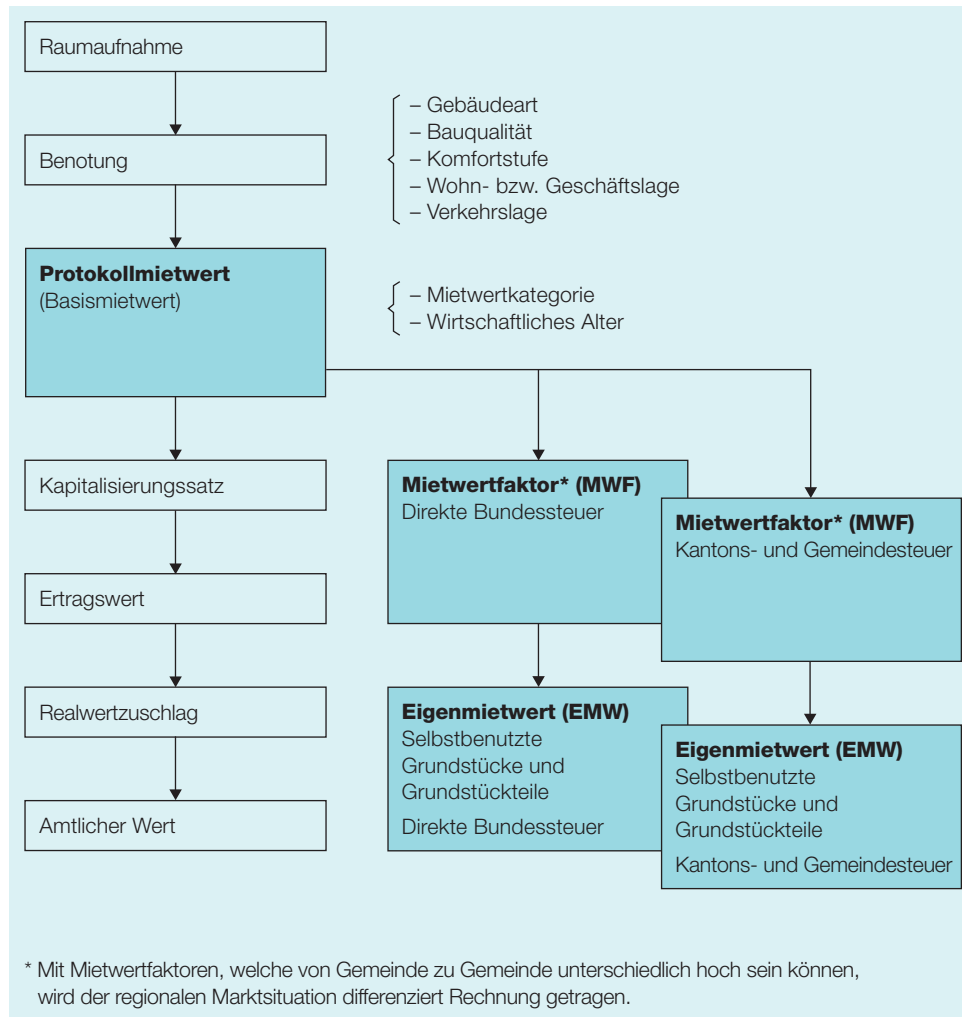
Raumaufnahme

Benotung

– Gebäudeart
– Bauqualität
– Komfortstufe
– Wohn- bzw. Geschäftslage
– Verkehrslage

**Protokollmietwert**
(Basismietwert)

– Mietwertkategorie
– Wirtschaftliches Alter

Kapitalisierungssatz

Ertragswert

Realwertzuschlag

Amtlicher Wert

**Mietwertfaktor\* (MWF)**
Direkte Bundessteuer

**Mietwertfaktor\* (MWF)**
Kantons- und Gemeindesteuer

**Eigenmietwert (EMW)**
Selbstbenutzte Grundstücke und Grundstückteile
Direkte Bundessteuer

**Eigenmietwert (EMW)**
Selbstbenutzte Grundstücke und Grundstückteile
Kantons- und Gemeindesteuer

\* Mit Mietwertfaktoren, welche von Gemeinde zu Gemeinde unterschiedlich hoch sein können, wird der regionalen Marktsituation differenziert Rechnung getragen.